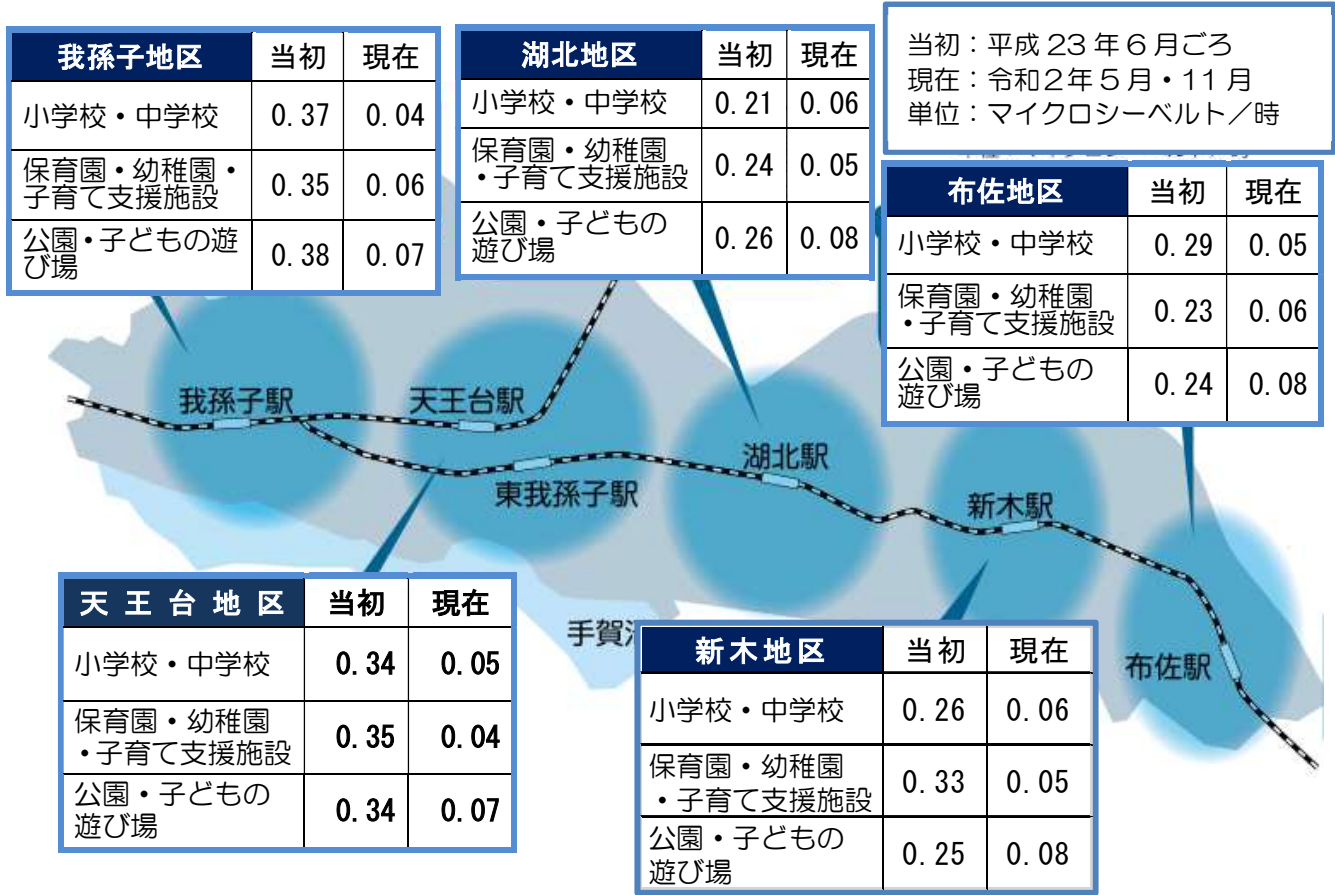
| 我孫子地区 | 当初 | 現在 |
|---|---|---|
| 小学校・中学校 | 0.37 | 0.04 |
| 保育園・幼稚園・子育て支援施設 | 0.35 | 0.06 |
| 公園・子どもの遊び場 | 0.38 | 0.07 |

| 湖北地区 | 当初 | 現在 |
|---|---|---|
| 小学校・中学校 | 0.21 | 0.06 |
| 保育園・幼稚園・子育て支援施設 | 0.24 | 0.05 |
| 公園・子どもの遊び場 | 0.26 | 0.08 |

当初：平成23年6月ごろ
現在：令和2年5月・11月
単位：マイクロシーベルト／時

| 布佐地区 | 当初 | 現在 |
|---|---|---|
| 小学校・中学校 | 0.29 | 0.05 |
| 保育園・幼稚園・子育て支援施設 | 0.23 | 0.06 |
| 公園・子どもの遊び場 | 0.24 | 0.08 |

我孫子駅
天王台駅
東我孫子駅
湖北駅
新木駅
布佐駅
手賀沼

| 天王台地区 | 当初 | 現在 |
|---|---|---|
| 小学校・中学校 | 0.34 | 0.05 |
| 保育園・幼稚園・子育て支援施設 | 0.35 | 0.04 |
| 公園・子どもの遊び場 | 0.34 | 0.07 |

| 新木地区 | 当初 | 現在 |
|---|---|---|
| 小学校・中学校 | 0.26 | 0.06 |
| 保育園・幼稚園・子育て支援施設 | 0.33 | 0.05 |
| 公園・子どもの遊び場 | 0.25 | 0.08 |